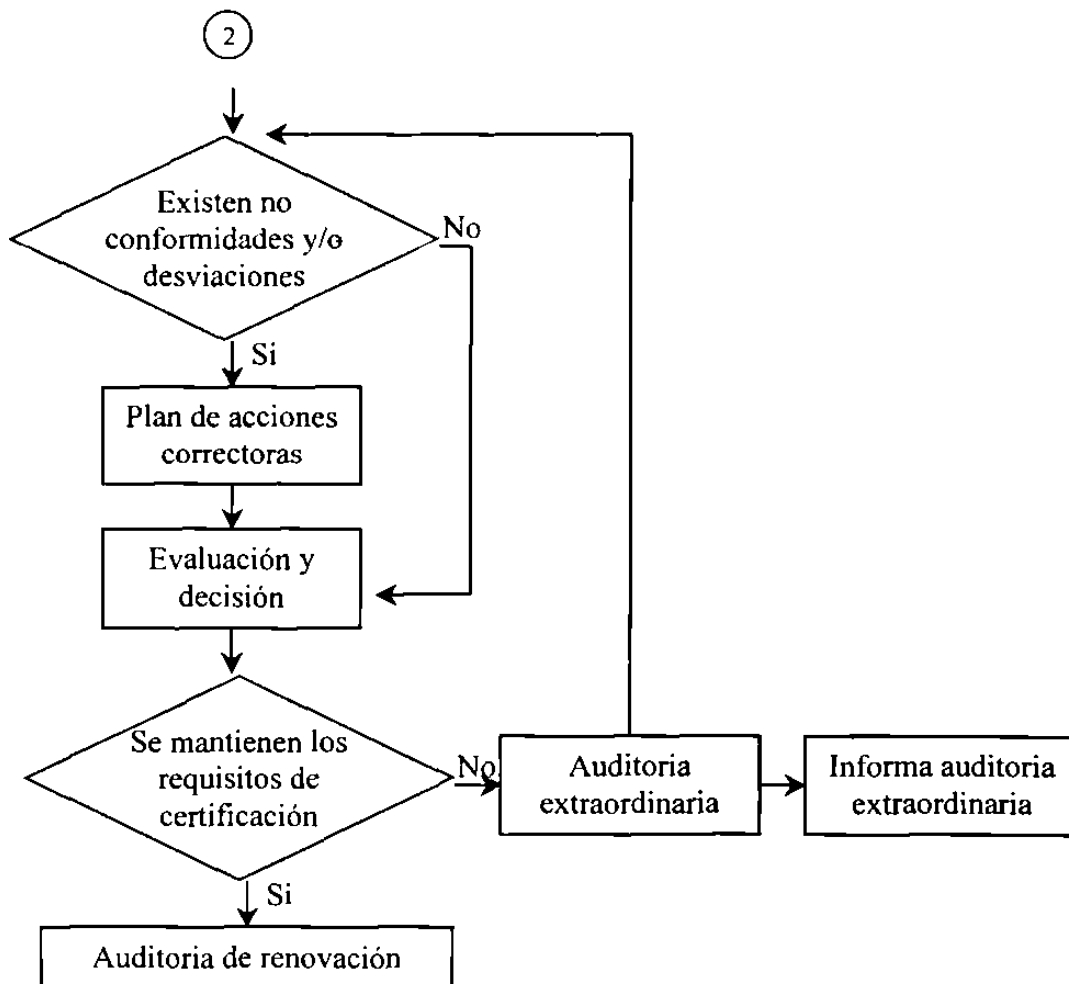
2

Existen no conformidades y/o desviaciones

No

Si

Plan de acciones correctoras

Evaluación y decisión

Se mantienen los requisitos de certificación

No

Auditoria extraordinaria

Informa auditoria extraordinaria

Si

Auditoria de renovación